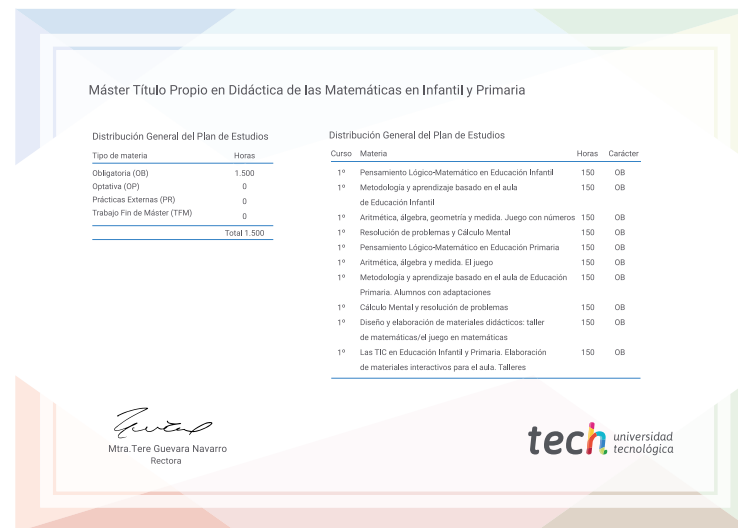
Máster Título Propio en Didáctica de las Matemáticas en Infantil y Primaria

Distribución General del Plan de Estudios

| Tipo de materia | Horas |
|---|---|
| Obligatoria (OB) | 1.500 |
| Optativa (OP) | 0 |
| Prácticas Externas (PR) | 0 |
| Trabajo Fin de Máster (TFM) | 0 |
| | Total 1.500 |

Distribución General del Plan de Estudios

| Curso | Materia | Horas | Carácter |
|---|---|---|---|
| 1º | Pensamiento Lógico-Matemático en Educación Infantil | 150 | OB |
| 1º | Metodología y aprendizaje basado en el aula de Educación Infantil | 150 | OB |
| 1º | Aritmética, álgebra, geometría y medida. Juego con números | 150 | OB |
| 1º | Resolución de problemas y Cálculo Mental | 150 | OB |
| 1º | Pensamiento Lógico-Matemático en Educación Primaria | 150 | OB |
| 1º | Aritmética, álgebra y medida. El juego | 150 | OB |
| 1º | Metodología y aprendizaje basado en el aula de Educación Primaria. Alumnos con adaptaciones | 150 | OB |
| 1º | Cálculo Mental y resolución de problemas | 150 | OB |
| 1º | Diseño y elaboración de materiales didácticos: taller de matemáticas/el juego en matemáticas | 150 | OB |
| 1º | Las TIC en Educación Infantil y Primaria. Elaboración de materiales interactivos para el aula. Talleres | 150 | OB |

Mtra.Tere Guevara Navarro
Rectora

tech universidad tecnológica